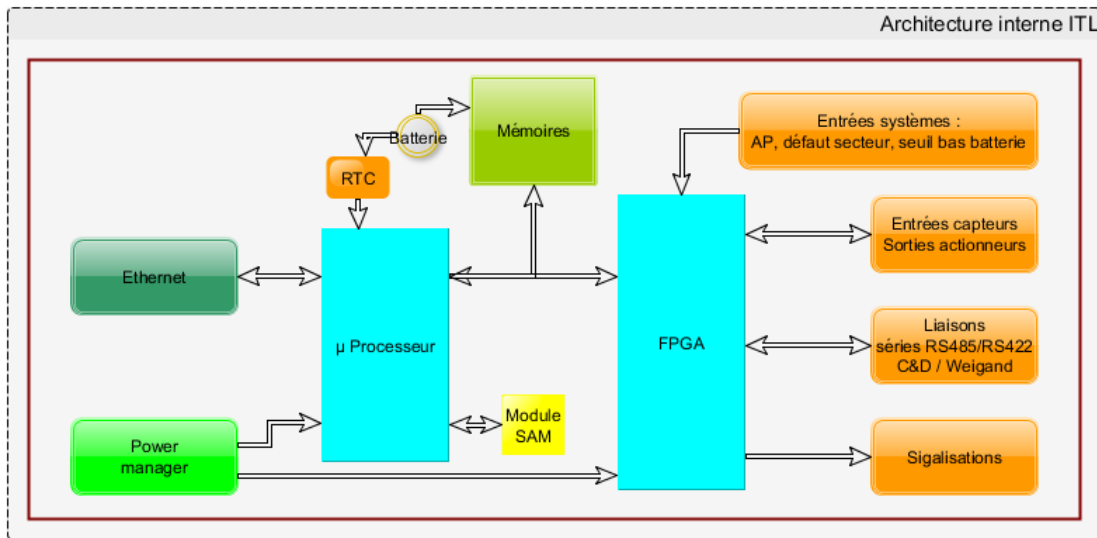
Architecture interne ITL

Batterie

Mémoires

RTC

Entrées systèmes :
AP, défaut secteur, seuil bas batterie

Ethernet

μ Processeur

FPGA

Entrées capteurs
Sorties actionneurs

Liaisons
séries RS485/RS422
C&D / Weigand

Power
manager

Module
SAM

Sigalisations